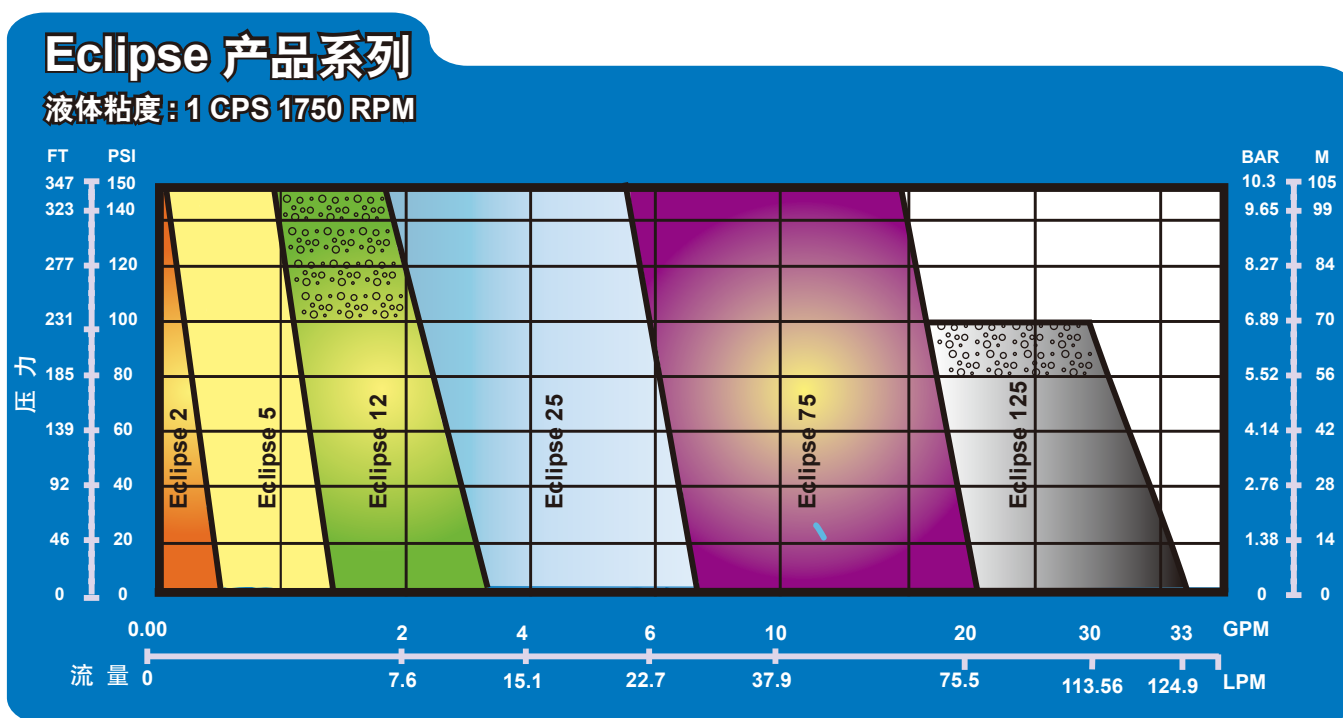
Eclipse 产品系列
液体粘度：1 CPS 1750 RPM

| FT | PSI |
|---|---|
| 347 | 150 |
| 323 | 140 |
| 277 | 120 |
| 231 | 100 |
| 185 | 80 |
| 139 | 60 |
| 92 | 40 |
| 46 | 20 |
| 0 | 0 |

压力

| BAR | M |
|---|---|
| 10.3 | 105 |
| 9.65 | 99 |
| 8.27 | 84 |
| 6.89 | 70 |
| 5.52 | 56 |
| 4.14 | 42 |
| 2.76 | 28 |
| 1.38 | 14 |
| 0 | 0 |

Eclipse 2
Eclipse 5
Eclipse 12
Eclipse 25
Eclipse 75
Eclipse 125

0.00 2 4 6 10 20 30 33 GPM

流量 0 7.6 15.1 22.7 37.9 75.5 113.56 124.9 LPM